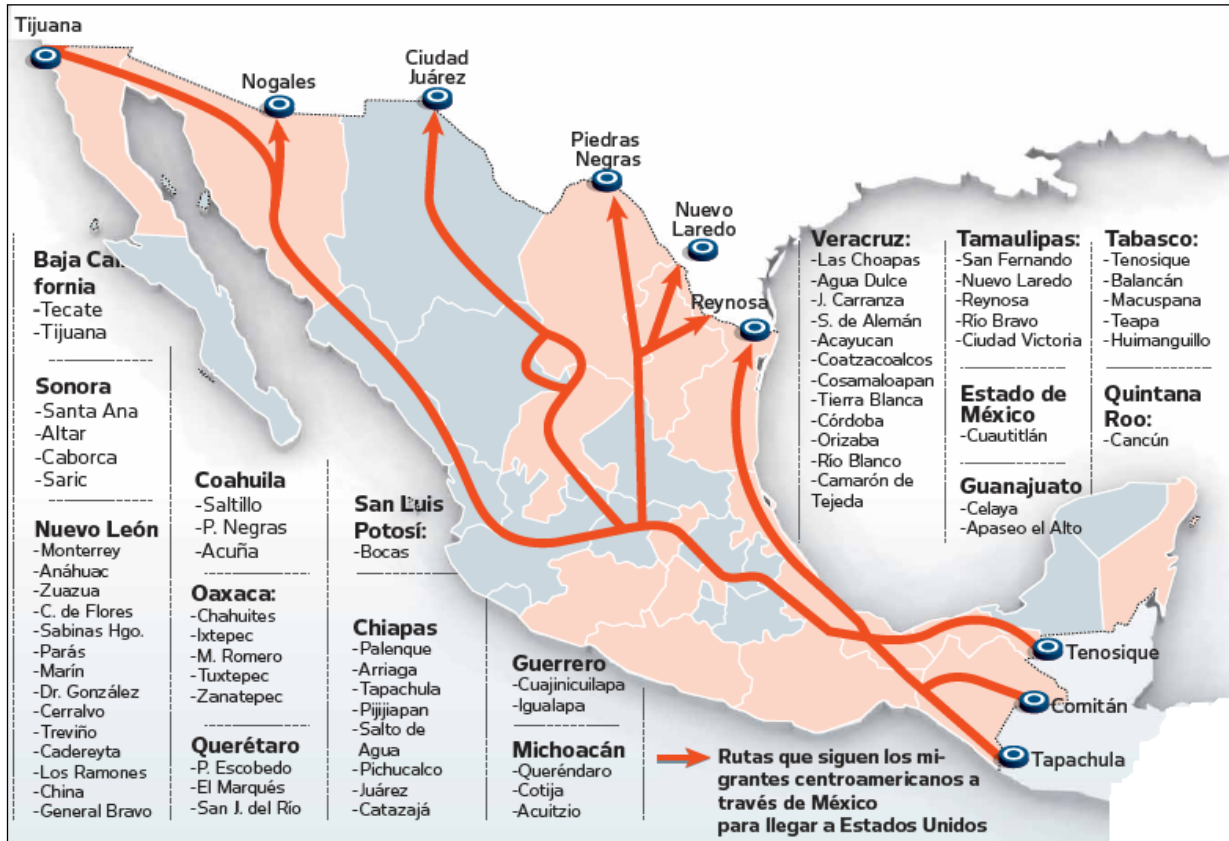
Tijuana

Nogales

Ciudad Juárez

Piedras Negras

Nuevo Laredo

Reynosa

Tenosique

Comitán

Tapachula

Baja California
-Tecate
-Tijuana

Sonora
-Santa Ana
-Altar
-Caborca
-Saric

Nuevo León
-Monterrey
-Anáhuac
-Zuazua
-C. de Flores
-Sabinas Hgo.
-Parás
-Marín
-Dr. González
-Cerralvo
-Treviño
-Cadereyta
-Los Ramones
-China
-General Bravo

Coahuila
-Saltillo
-P. Negras
-Acuña

Oaxaca:
-Chahuites
-Ixtepec
-M. Romero
-Tuxtepec
-Zanatepec

Querétaro
-P. Escobedo
-El Marqués
-San J. del Río

San Luis Potosí:
-Bocas

Chiapas
-Palenque
-Arriaga
-Tapachula
-Pijijiapan
-Salto de Agua
-Pichucalco
-Juárez
-Catazajá

Guerrero
-Cuajinicuilapa
-Igualapa

Michoacán
-Queréndaro
-Cotija
-Acuitzio

Veracruz:
-Las Choapas
-Agua Dulce
-J. Carranza
-S. de Alemán
-Acayucan
-Coatzacoalcos
-Cosamaloapan
-Tierra Blanca
-Córdoba
-Orizaba
-Río Blanco
-Camarón de Tejeda

Tamaulipas:
-San Fernando
-Nuevo Laredo
-Reynosa
-Río Bravo
-Ciudad Victoria

Estado de México
-Cuautitlán

Guanajuato
-Celaya
-Apaseo el Alto

Tabasco:
-Tenosique
-Balancán
-Macuspana
-Teapa
-Huimanguillo

Quintana Roo:
-Cancún

Rutas que siguen los migrantes centroamericanos a través de México para llegar a Estados Unidos